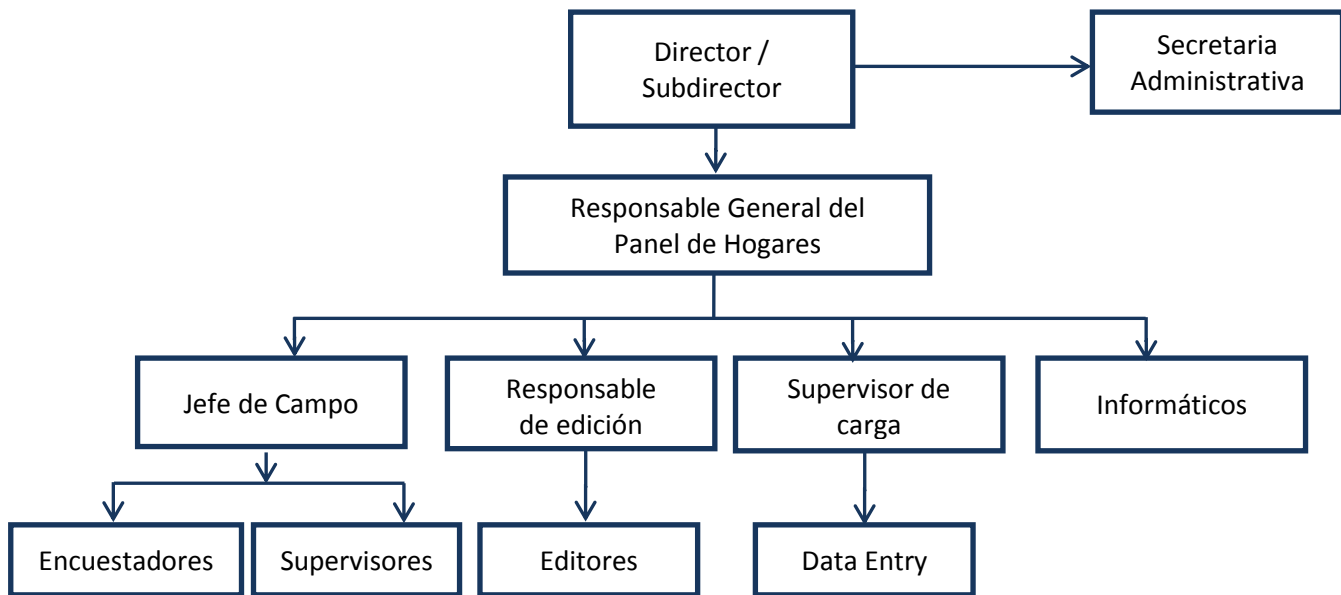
Director / Subdirector

Secretaria Administrativa

Responsable General del Panel de Hogares

Jefe de Campo

Responsable de edición

Supervisor de carga

Informáticos

Encuestadores

Supervisores

Editores

Data Entry